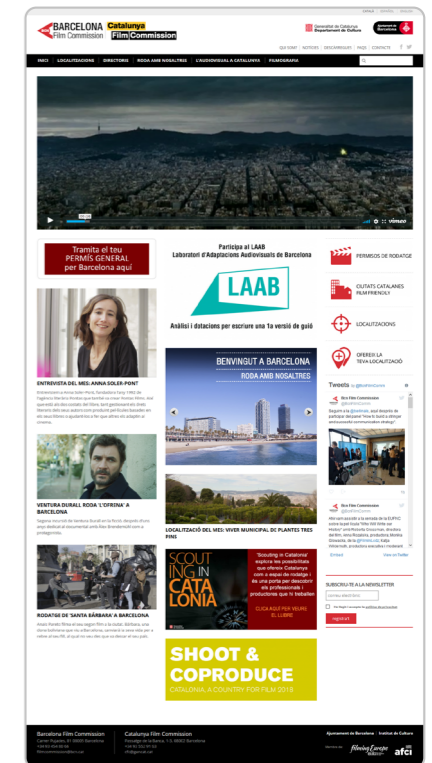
BARCELONA Film Commission Catalunya Film Commission

Generalitat de Catalunya Departament de Cultura

Ajuntament de Barcelona

QUI SOM? | NOTÍCIES | DESCÀRREGUES | FAQS | CONTACTE

INICI | LOCALITZACIONS | DIRECTORIS | RODA AMB NOSALTRES | L'AUDIOVISUAL A CATALUNYA | FILMOGRAFIA

vimeo

Tramita el teu PERMÍS GENERAL per Barcelona aquí

Participa al LAAB
Laboratori d'Adaptacions Audiovisuals de Barcelona

LAAB

Anàlisi i detacions per escriure una 1a versió de guió

PERMISOS DE RODATGE

CIUTATS CATALANES FILM FRIENDLY

LOCALITZACIONS

OFEREIX LA TEVA LOCALITZACIÓ

ENTREVISTA DEL MES: ANNA SOLER-PONT

BENVINGUT A BARCELONA
RODA AMB NOSALTRES

Tweets

VENTURA DURALL RODA 'L'OFRENA' A BARCELONA

LOCALITZACIÓ DEL MES: VIVER MUNICIPAL DE PLANTES TRES PINS

SCOUTING IN CATALONIA

"Scouting in Catalonia" explora les possibilitats que ofereix Catalunya com a espai de rodatge i és una porta per descobrir els professionals i productores que hi treballen

CLICA AQUÍ PER VEURE EL LLIBRE

RODATGE DE 'SANTA BÀRBARA' A BARCELONA

SUBSCRIU-TE A LA NEWSLETTER

registrar

SHOOT & COPRODUCE
CATALONIA, A COUNTRY FOR FILM 2018

Barcelona Film Commission

Catalunya Film Commission

Ajuntament de Barcelona | Institut de Cultura

afci